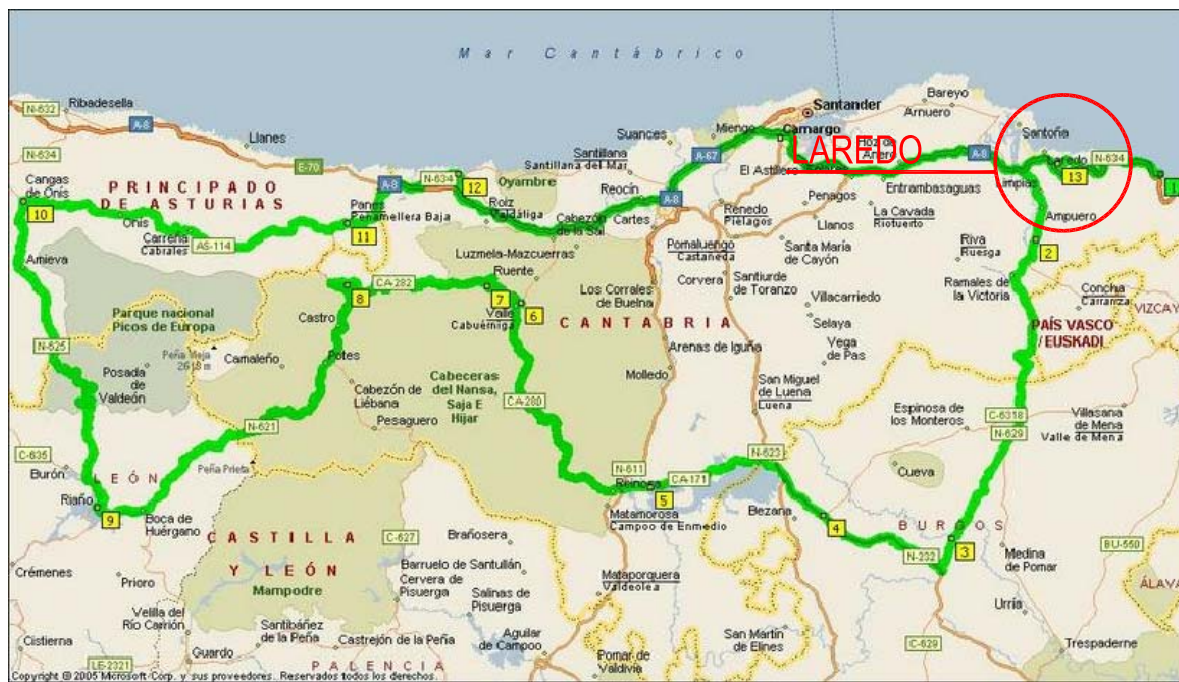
Mar Cantábrico

N-632 Ribadesella A-8 Llanes E-70 N-634

Santander Bareyo Arnuero Miengo Camargo Suances Santoña

LAREDO

A-8 Laredo N-634 13 1

Santillana del Mar A-67 El Astillero Limpias

Cangas de Onís PRINCIPADO DE ASTURIAS A-8 N-634 12 Oyambre Reocín A-8 Penagos Entrambasaguas

10 Onís Cabrales Carreña AS-114 Panes Peñamellera Baja 11 Roiz Valdáliga Cabezón de la Sal Cartes Renedo Piélagos Llanos La Cavada Riotuerto Ampuero

Amieva Luzmela-Mazcuerras Ruente Puente Viesgo Pomaluengo Castañeda Santa María de Cayón Riva Ruesga 2

Parque nacional Picos de Europa 8 CA-282 7 Corvera Santiurde de Toranzo Ramales de la Victoria Concha Carranza VIZCAYA

N-625 Castro Valle Cabuérniga 6 Los Corrales de Buelna CANTABRIA Villacarriedo PAÍS VASCO / EUSKADI

Peña Vieja 2618 m Camaleño Potes Selaya Vega de Pas

Posada de Valdeón Cabezón de Liébana Cabeceras del Nansa, Saja E Hijar Arenas de Iguña Molledo San Miguel de Luena Luena

CA-280 C-6318 Espinosa de los Monteros Villasana de Mena Valle de Mena

C-635 N-621 Pesaguero N-629

Burón LEÓN Peña Prieta N-611 Reinosa CA-171 N-623 Cueva

Riaño 9 Boca de Huérgano 5 Matamorosa Campoo de Enmedio Bezana 4 BURGOS

CASTILLA Y LEÓN C-627 Brañosera N-232 3 Medina de Pomar BU-550

Crémenes Priorio Mampodre Barruelo de Santullán Cervera de Pisuerga Salinas de Pisuerga Mataporquera Valdeolea Urria ÁLAVA

Velilla del Río Carrión Santibáñez de la Peña Castrejón de la Peña

Cistierna Guardo Aguilar de Campoo Pomar de Valdivia San Martín de Elines IC-629 Trespaderne

LE-2321 PALENCIA

Copyright © 2005 Microsoft Corp. y sus proveedores. Reservados todos los derechos.